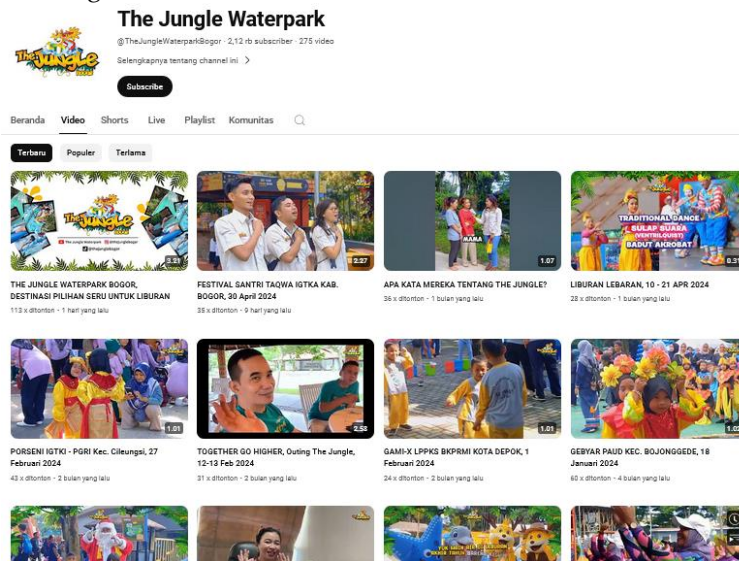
The Jungle Waterpark

@TheJungleWaterparkBogor · 2,12 rb subscriber · 275 video

Selengkapnya tentang channel ini >

Subscribe

Beranda Video Shorts Live Playlist Komunitas

Terbaru Populer Terlama

3:33
THE JUNGLE WATERPARK BOGOR, DESTINASI PILIHAN SERU UNTUK LIBURAN
113 x ditonton · 1 hari yang lalu

2:27
FESTIVAL SANTRI TAQWA IGTKA KAB. BOGOR, 30 April 2024
35 x ditonton · 9 hari yang lalu

MAMA
1:07
APA KATA MEREKA TENTANG THE JUNGLE?
36 x ditonton · 1 bulan yang lalu

TRADITIONAL DANCE
SULAP SUARA (VENTRILOQUIST)
BADUT AKROBAT
0:31
LIBURAN LEBARAN, 10 - 21 APR 2024
28 x ditonton · 1 bulan yang lalu

1:01
PORSENI IGTKI - PGRI Kec. Cileungsi, 27 Februari 2024
43 x ditonton · 2 bulan yang lalu

2:58
TOGETHER GO HIGHER, Outing The Jungle, 12-13 Feb 2024
31 x ditonton · 2 bulan yang lalu

1:01
GAMI-X LPPKS BKPRMI KOTA DEPOK, 1 Februari 2024
24 x ditonton · 2 bulan yang lalu

1:02
GEBYAR PAUD KEC. BOJONGGEDE, 18 Januari 2024
60 x ditonton · 4 bulan yang lalu